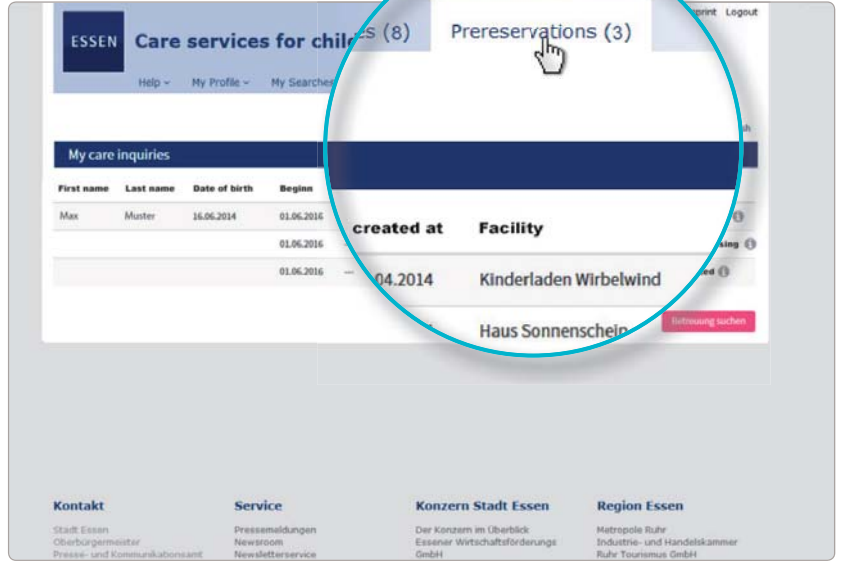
ESSEN Care services for chil

Help ⌄ My Profile ⌄ My Searches

Imprint Logout

s (8) Prereservations (3)

My care inquiries

| First name | Last name | Date of birth | Beginn |
|---|---|---|---|
| Max | Muster | 16.06.2014 | 01.06.2016 |
| | | | 01.06.2016 |
| | | | 01.06.2016 |

created at Facility

04.2014 Kinderladen Wirbelwind

Haus Sonnenschein

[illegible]sing

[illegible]ed

Betreuung suchen

Kontakt
Stadt Essen
Oberbürgermeister
Presse- und Kommunikationsamt

Service
Pressemeldungen
Newsroom
Newsletterservice

Konzern Stadt Essen
Der Konzern im Überblick
Essener Wirtschaftsförderungs GmbH

Region Essen
Metropole Ruhr
Industrie- und Handelskammer
Ruhr Tourismus GmbH